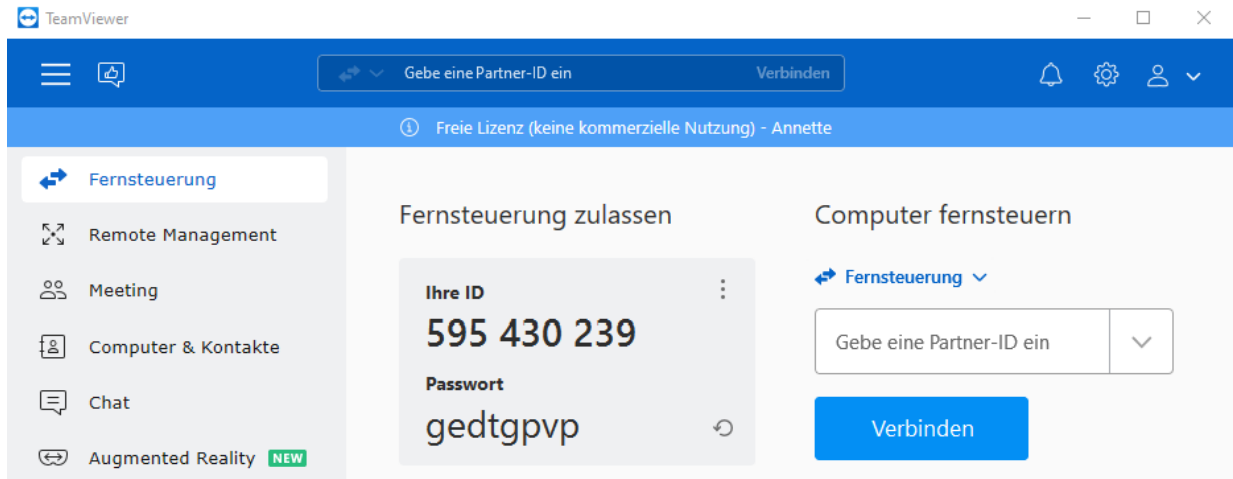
TeamViewer

Gebe eine Partner-ID ein Verbinden

Freie Lizenz (keine kommerzielle Nutzung) - Annette

Fernsteuerung
Remote Management
Meeting
Computer & Kontakte
Chat
Augmented Reality NEW

Fernsteuerung zulassen

Ihre ID
595 430 239
Passwort
gedtgpvp

Computer fernsteuern

Fernsteuerung

Gebe eine Partner-ID ein

Verbinden